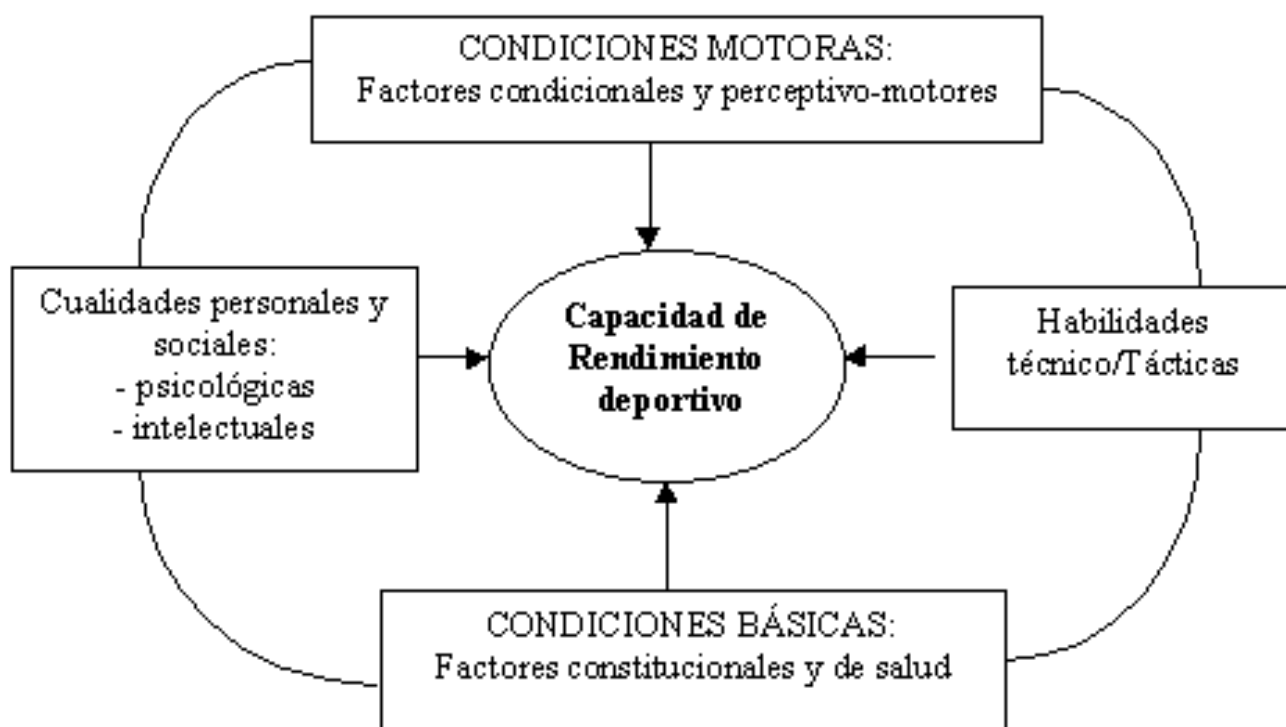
CONDICIONES MOTORAS:
Factores condicionales y perceptivo-motores

Cualidades personales y sociales:
- psicológicas
- intelectuales

Capacidad de Rendimiento deportivo

Habilidades técnico/Tácticas

CONDICIONES BÁSICAS:
Factores constitucionales y de salud